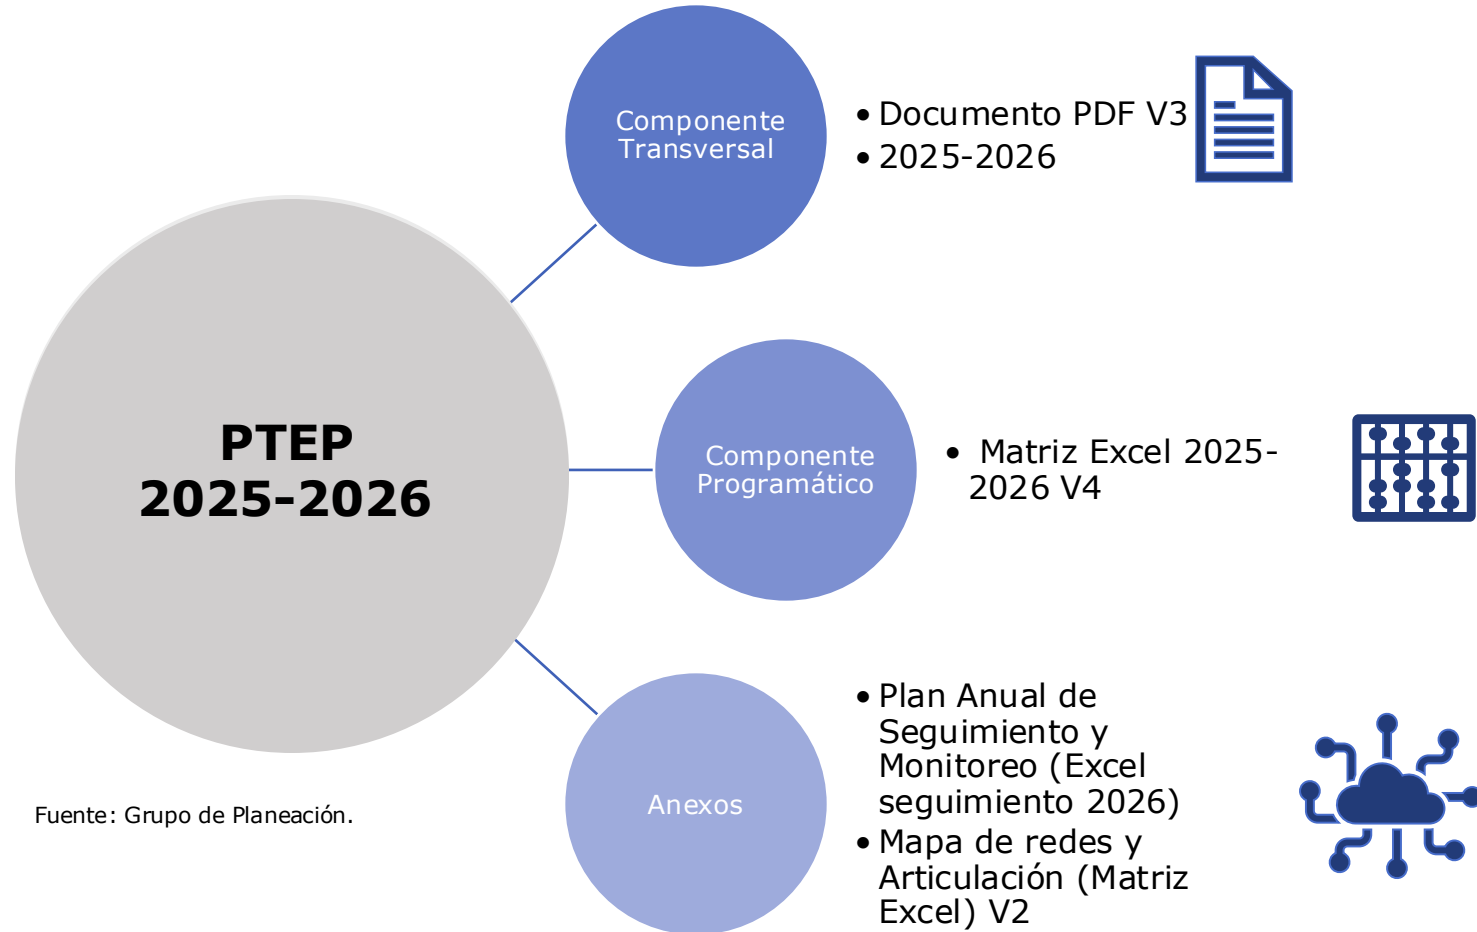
PTEP 2025-2026

Componente Transversal

- Documento PDF V3
- 2025-2026

Componente Programático

- Matriz Excel 2025-2026 V4

Anexos

- Plan Anual de Seguimiento y Monitoreo (Excel seguimiento 2026)
- Mapa de redes y Articulación (Matriz Excel) V2

Fuente: Grupo de Planeación.